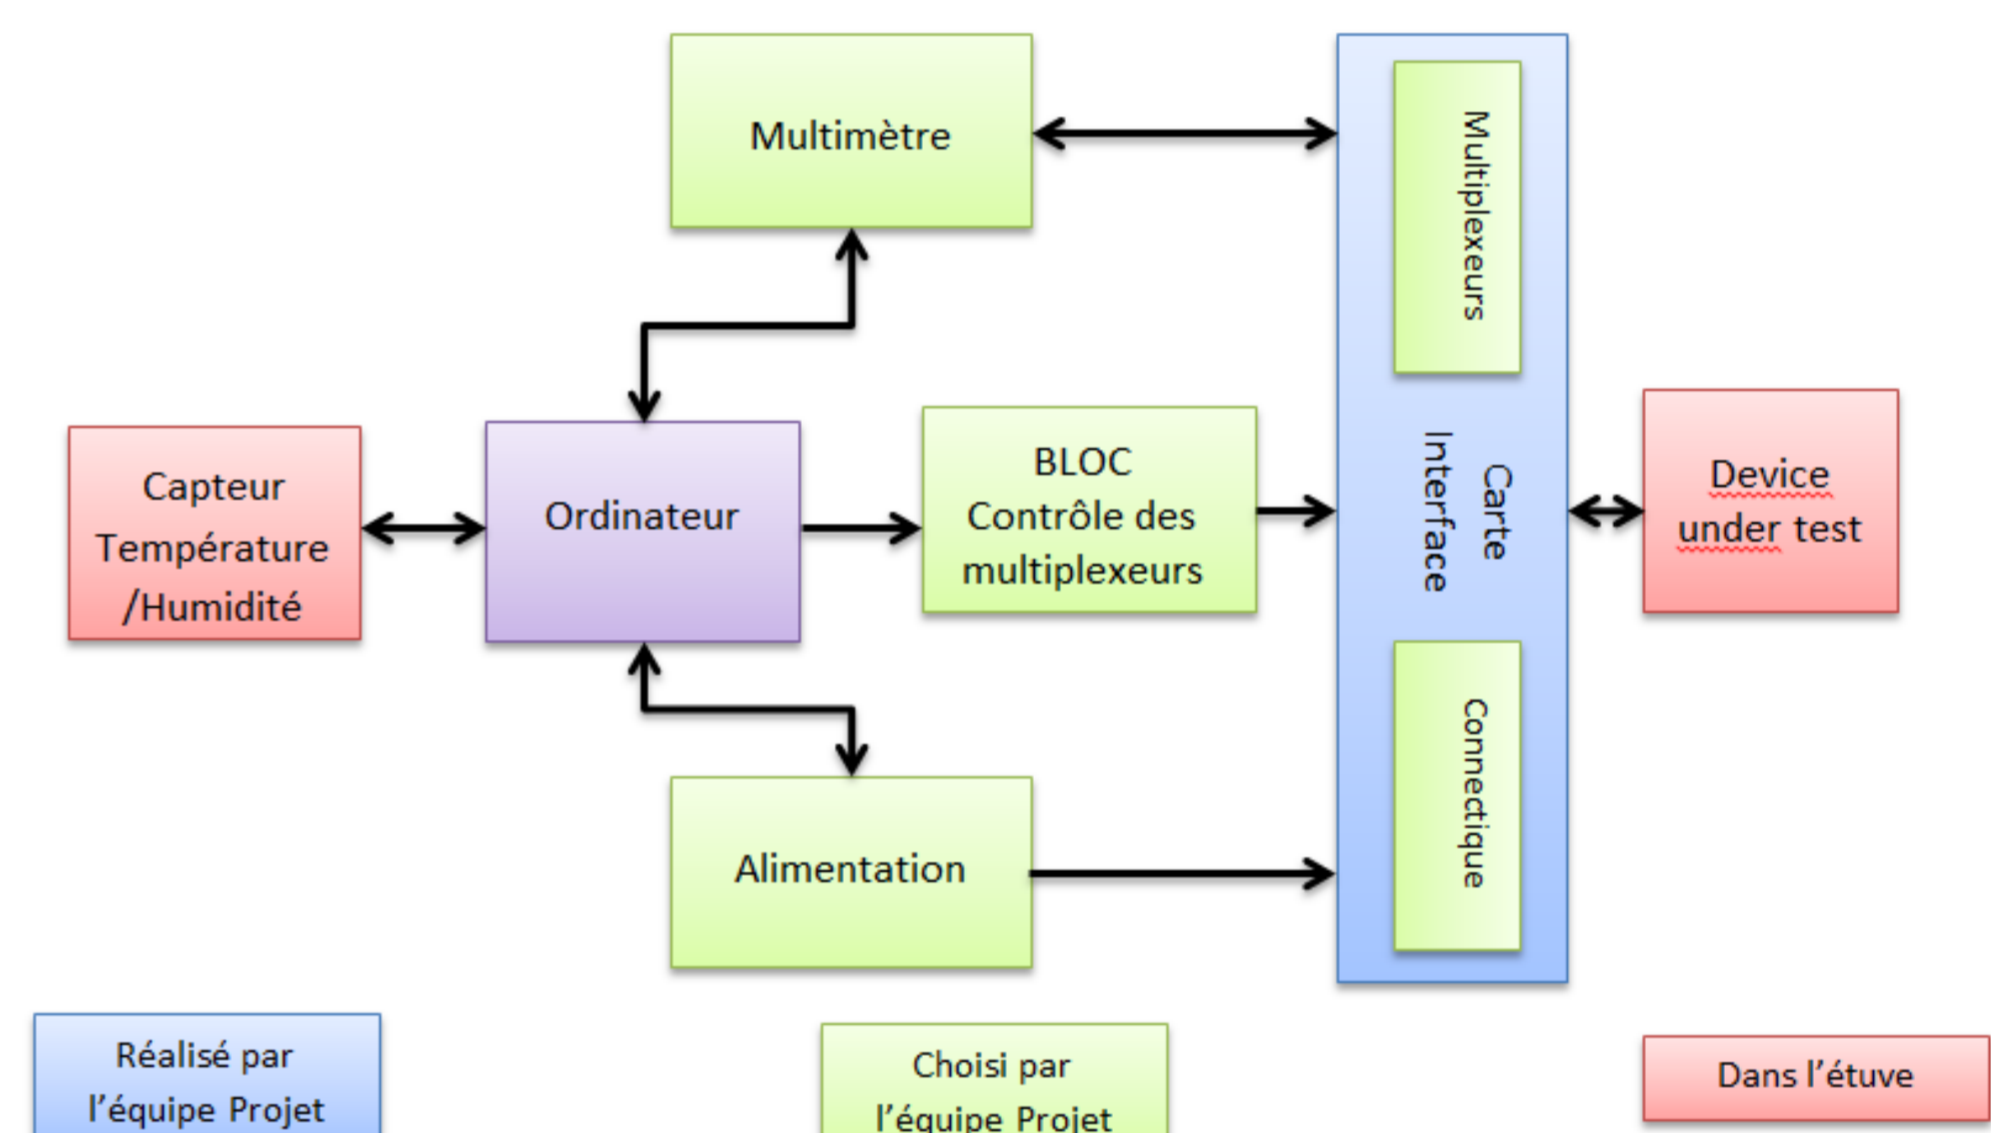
Multimètre

Multiplexeurs

Carte Interface

Connectique

Capteur Température /Humidité

Ordinateur

BLOC Contrôle des multiplexeurs

Device under test

Alimentation

Réalisé par l'équipe Projet

Choisi par l'équipe Projet

Dans l'étuve